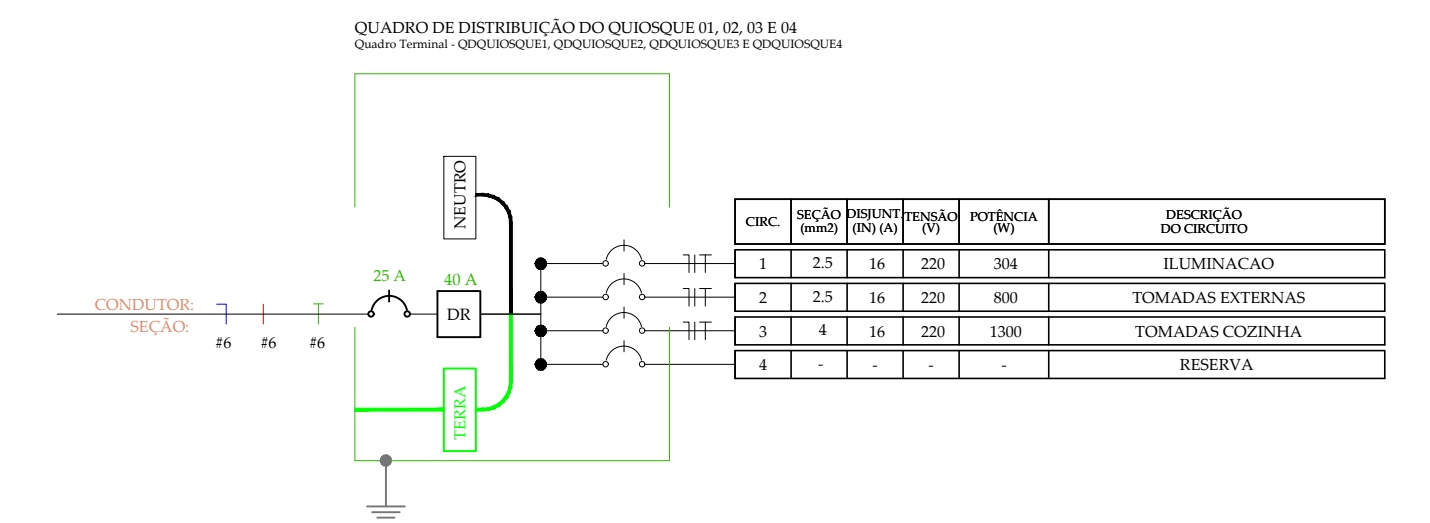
QUADRO DE DISTRIBUIÇÃO DO QUIOSQUE 01, 02, 03 E 04
Quadro Terminal - QDQUIOSQUE1, QDQUIOSQUE2, QDQUIOSQUE3 E QDQUIOSQUE4

NEUTRO

25 A
40 A
DR

CONDUTOR:
SEÇÃO:
#6 #6 #6

TERRA

| CIRC. | SEÇÃO (mm2) | DISJUNT. (IN) (A) | TENSÃO (V) | POTÊNCIA (W) | DESCRIÇÃO DO CIRCUITO |
|---|---|---|---|---|---|
| 1 | 2.5 | 16 | 220 | 304 | ILUMINACAO |
| 2 | 2.5 | 16 | 220 | 800 | TOMADAS EXTERNAS |
| 3 | 4 | 16 | 220 | 1300 | TOMADAS COZINHA |
| 4 | - | - | - | - | RESERVA |